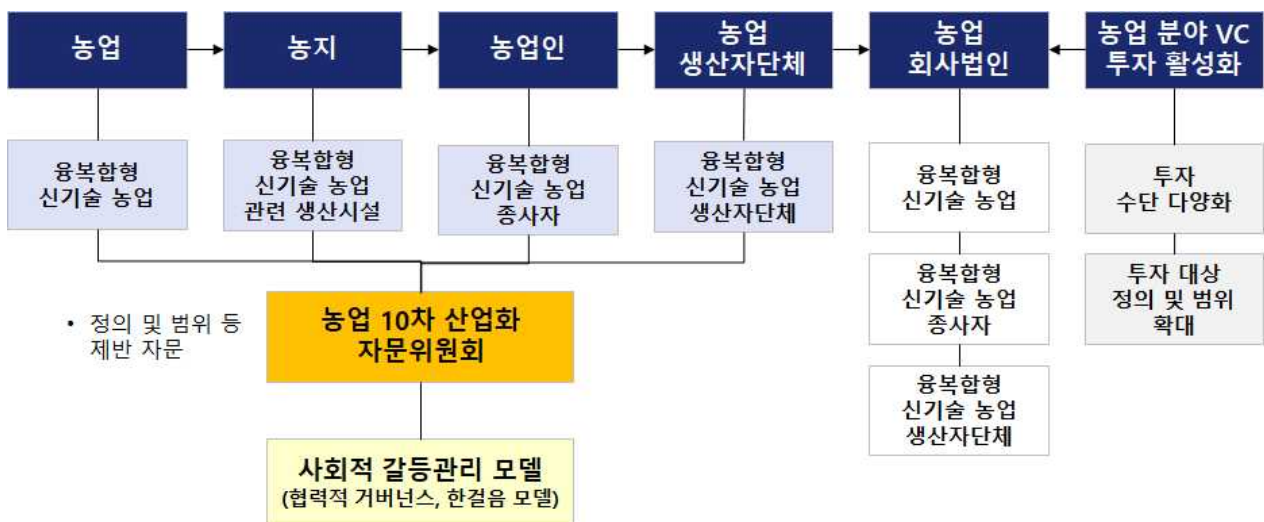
농업

농지

농업인

농업 생산자단체

농업 회사법인

농업 분야 VC 투자 활성화

융복합형 신기술 농업

융복합형 신기술 농업 관련 생산시설

융복합형 신기술 농업 종사자

융복합형 신기술 농업 생산자단체

융복합형 신기술 농업

융복합형 신기술 농업 종사자

융복합형 신기술 농업 생산자단체

투자 수단 다양화

투자 대상 정의 및 범위 확대

• 정의 및 범위 등 제반 자문

농업 10차 산업화 자문위원회

사회적 갈등관리 모델 (협력적 거버넌스, 한걸음 모델)